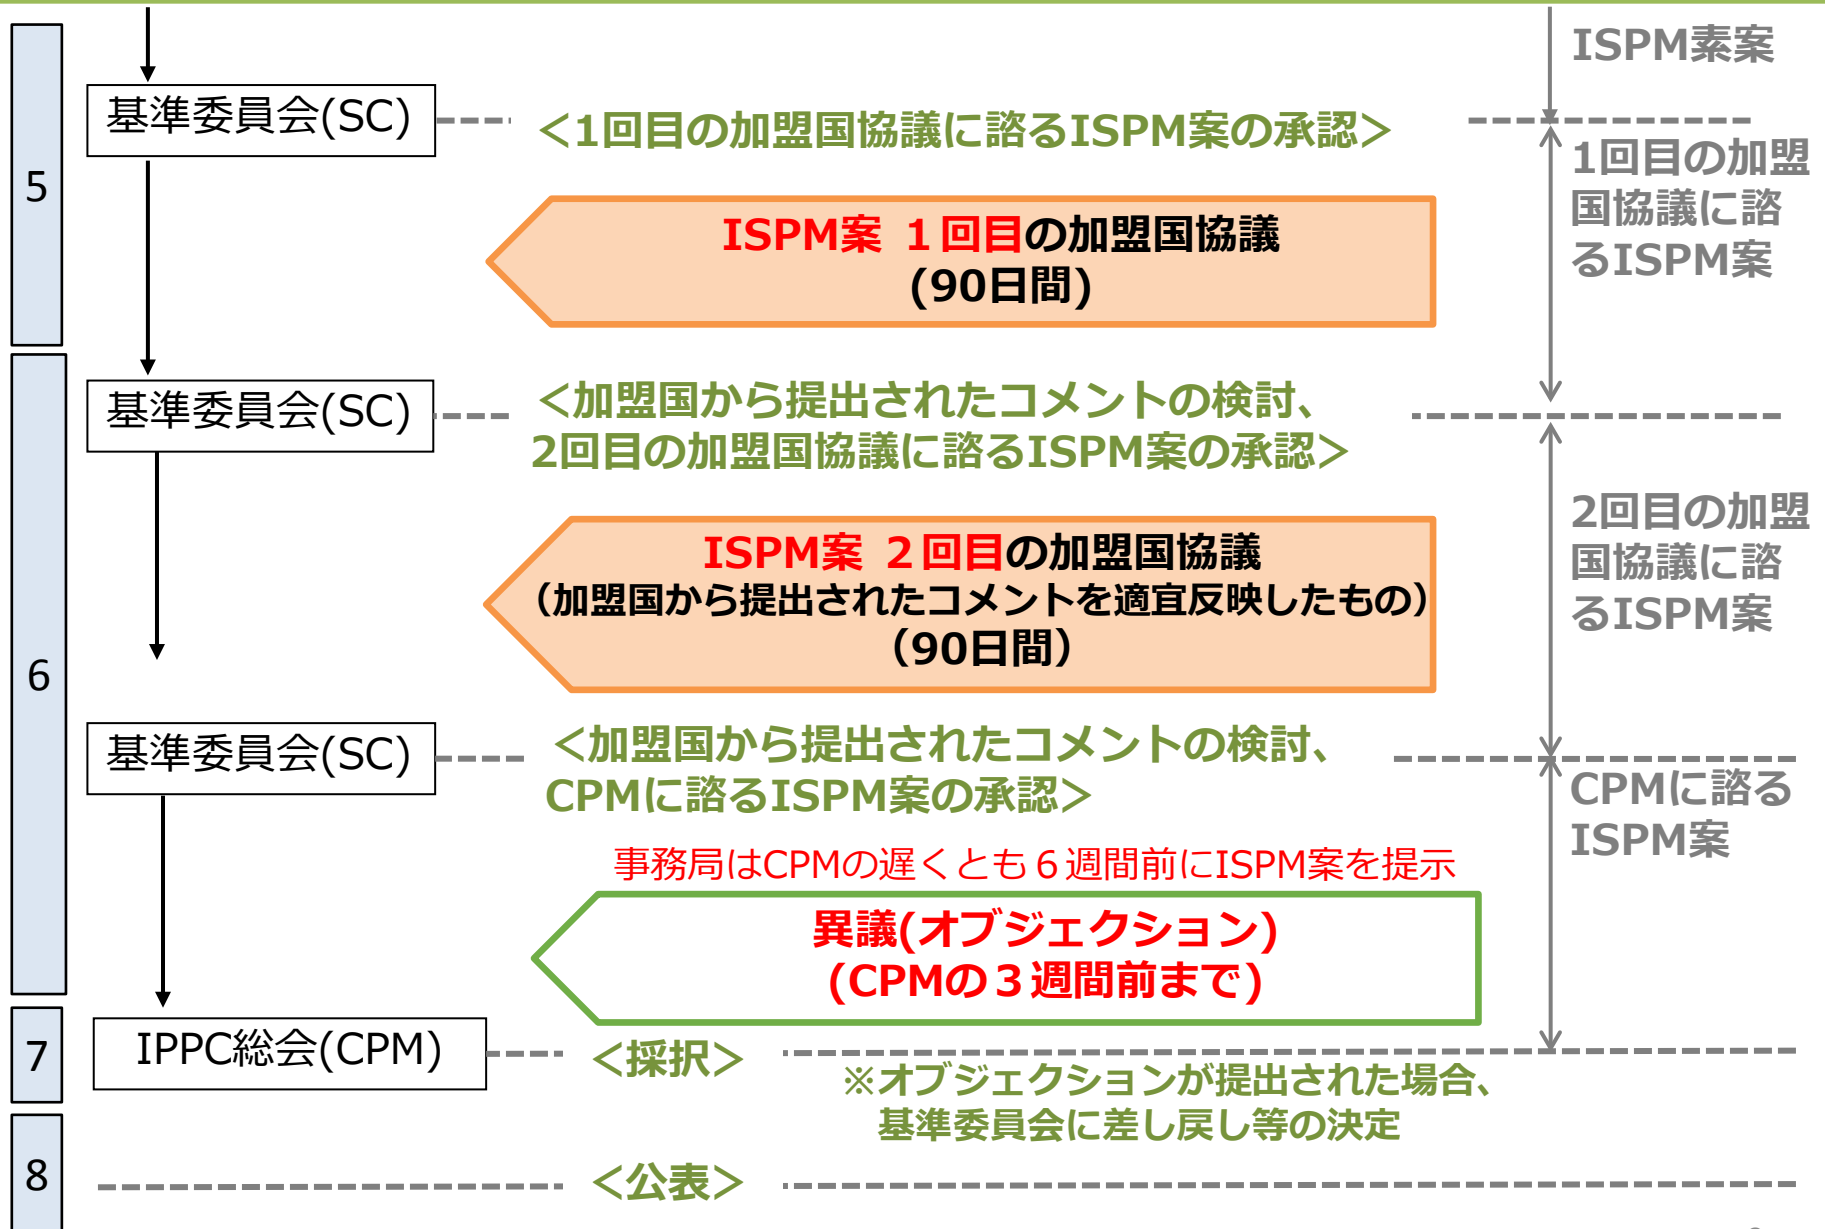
ISPM素案

5

基準委員会(SC)

<1回目の加盟国協議に諮るISPM案の承認>

1回目の加盟国協議に諮るISPM案

ISPM案 1回目の加盟国協議
(90日間)

6

基準委員会(SC)

<加盟国から提出されたコメントの検討、2回目の加盟国協議に諮るISPM案の承認>

2回目の加盟国協議に諮るISPM案

ISPM案 2回目の加盟国協議
(加盟国から提出されたコメントを適宜反映したもの)
(90日間)

基準委員会(SC)

<加盟国から提出されたコメントの検討、CPMに諮るISPM案の承認>

CPMに諮るISPM案

事務局はCPMの遅くとも6週間前にISPM案を提示

異議(オブジェクション)
(CPMの3週間前まで)

7

IPPC総会(CPM)

<採択>

※オブジェクションが提出された場合、基準委員会に差し戻し等の決定

8

<公表>